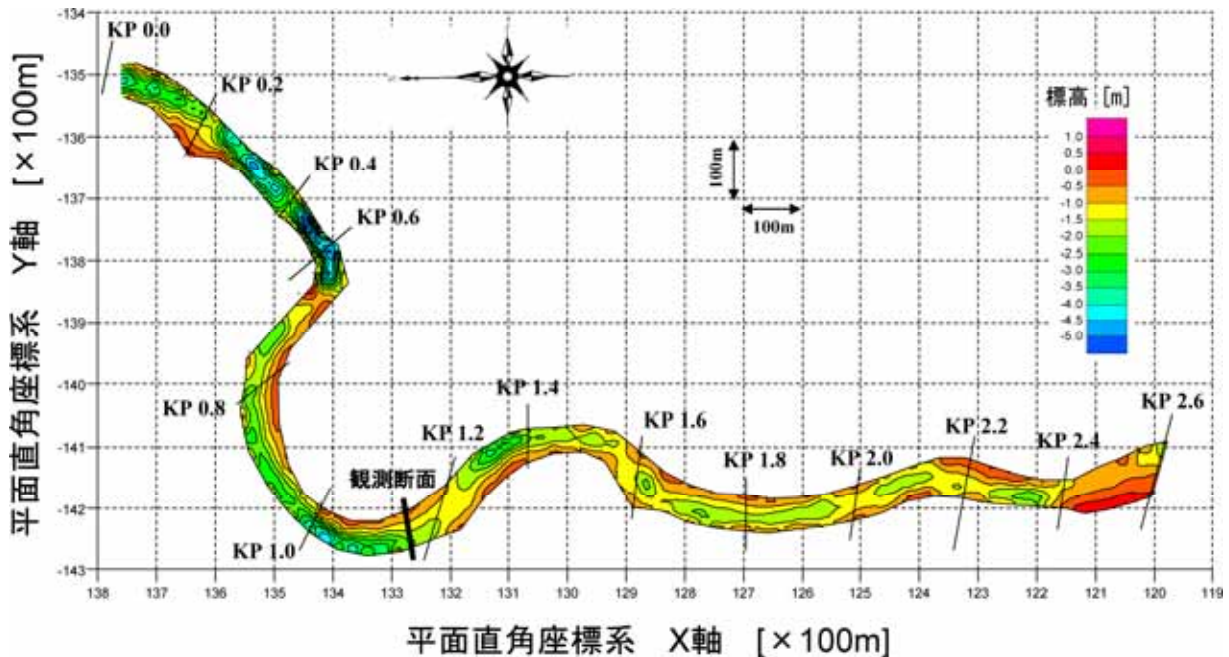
-134
-135
-136
-137
-138
-139
-140
-141
-142
-143

平面直角座標系　Y軸　[×100m]

KP 0.0
KP 0.2
KP 0.4
KP 0.6
KP 0.8
KP 1.0
KP 1.2
KP 1.4
KP 1.6
KP 1.8
KP 2.0
KP 2.2
KP 2.4
KP 2.6

観測断面

100m
100m

標高 [m]
1.0
0.5
0.0
-0.5
-1.0
-1.5
-2.0
-2.5
-3.0
-3.5
-4.0
-4.5
-5.0

138 137 136 135 134 133 132 131 130 129 128 127 126 125 124 123 122 121 120 119

平面直角座標系　X軸　[×100m]